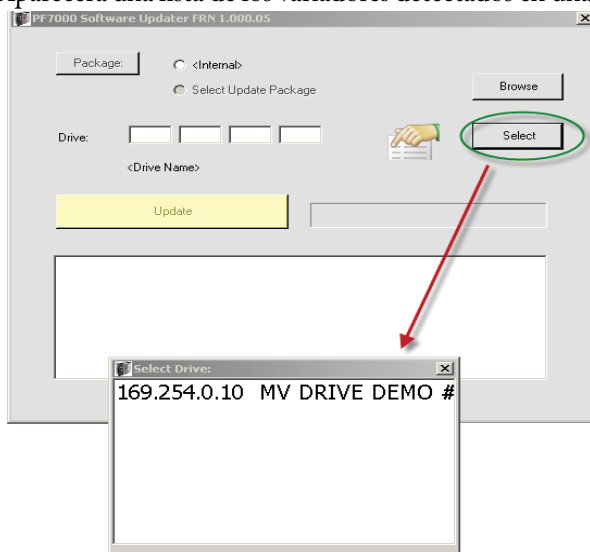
aparecerá una lista de los variadores detectados en una

PF7000 Software Updater FRN 1.000.05

Package:

<Internal>

Select Update Package

Browse

Drive:

Select

<Drive Name>

Update

Select Drive:

169.254.0.10 MV DRIVE DEMO #